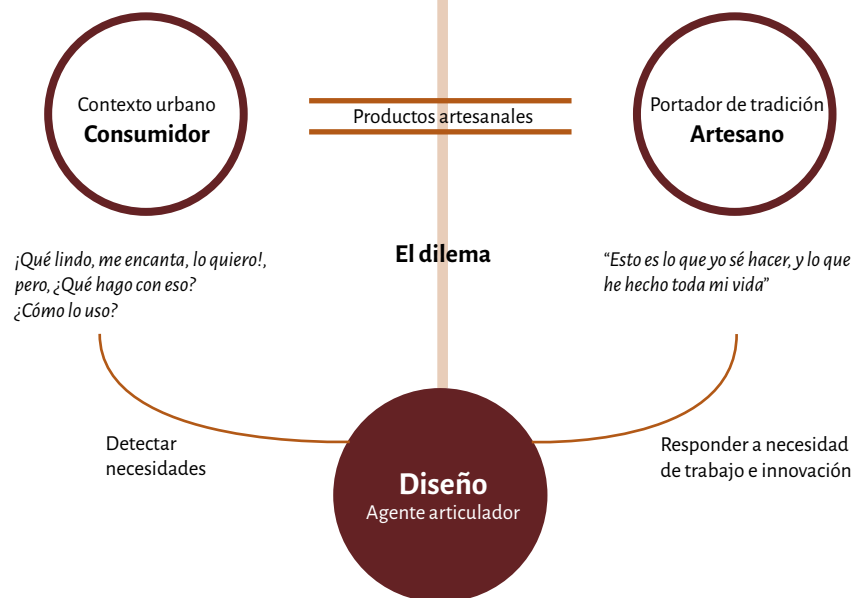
Contexto urbano
**Consumidor**

Productos artesanales

Portador de tradición
**Artesano**

*¡Qué lindo, me encanta, lo quiero!, pero, ¿Qué hago con eso? ¿Cómo lo uso?*

**El dilema**

*"Esto es lo que yo sé hacer, y lo que he hecho toda mi vida"*

Detectar necesidades

**Diseño**
Agente articulador

Responder a necesidad de trabajo e innovación